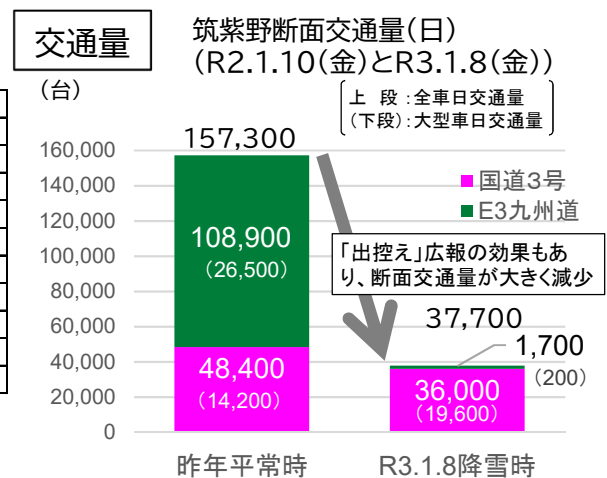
交通量

筑紫野断面交通量(日)
(R2.1.10(金)とR3.1.8(金))

(台)

上　段：全車日交通量
(下段)：大型車日交通量

160,000
140,000
120,000
100,000
80,000
60,000
40,000
20,000
0

157,300

108,900
(26,500)

48,400
(14,200)

■国道3号
■E3九州道

「出控え」広報の効果もあり、断面交通量が大きく減少

37,700

1,700
(200)

36,000
(19,600)

昨年平常時
R3.1.8降雪時